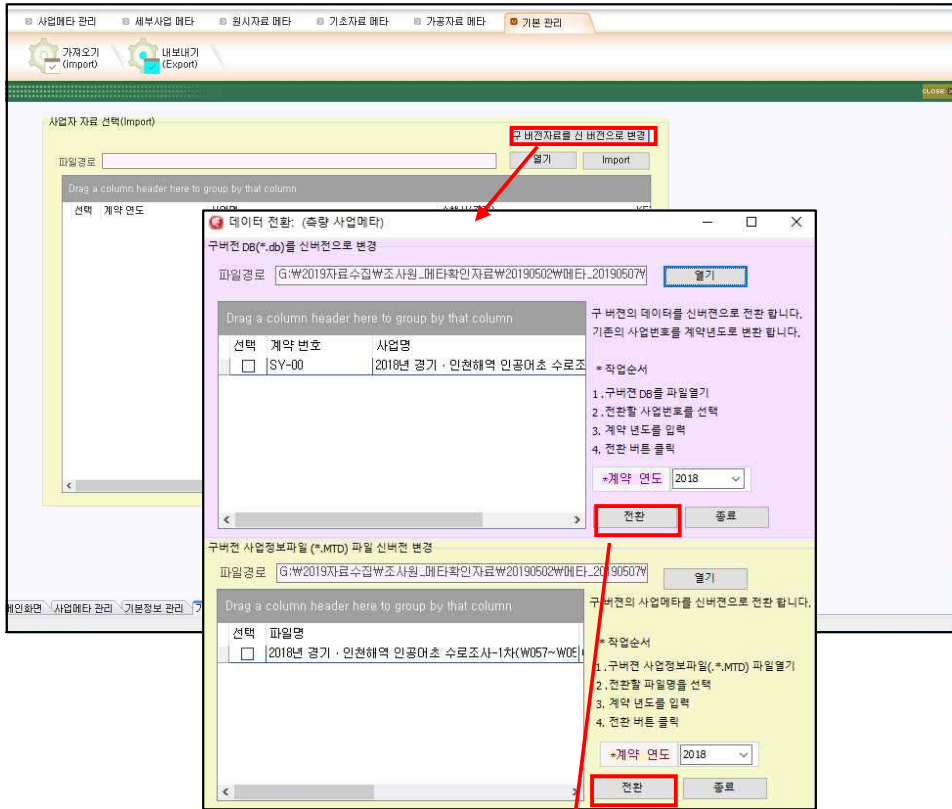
사업메타 관리 세부사업 메타 원시자료 메타 기초자료 메타 가공자료 메타 기본 관리

가져오기 (Import) 내보내기 (Export)

CLOSE

사업자 자료 선택(Import)

구 버전자료를 신 버전으로 변경

파일경로

열기 Import

Drag a column header here to group by that column

선택 계약 연도

데이터 전환: (측량 사업메타)

구버전 DB(*.db)를 신버전으로 변경

파일경로 G:₩2019자료수집₩조사원_메타확인자료₩20190502₩메타_20190507₩

열기

Drag a column header here to group by that column

| 선택 | 계약 번호 | 사업명 |
|---|---|---|
| ☐ | SY-00 | 2018년 경기 · 인천해역 인공어초 수로조 |

구 버전의 데이터를 신버전으로 전환 합니다. 기존의 사업번호를 계약년도로 변환 합니다.

* 작업순서

1. 구버전 DB를 파일열기
2. 전환할 사업번호를 선택
3. 계약 년도를 입력
4. 전환 버튼 클릭

*계약 연도 2018

전환 종료

구버전 사업정보파일 (*.MTD) 파일 신버전 변경

파일경로 G:₩2019자료수집₩조사원_메타확인자료₩20190502₩메타_20190507₩

열기

Drag a column header here to group by that column

| 선택 | 파일명 |
|---|---|
| ☐ | 2018년 경기 · 인천해역 인공어초 수로조사-1차(₩057~₩05 |

구버전의 사업메타를 신버전으로 전환 합니다.

* 작업순서

1. 구버전 사업정보파일(.*.MTD) 파일열기
2. 전환할 파일명을 선택
3. 계약 년도를 입력
4. 전환 버튼 클릭

*계약 연도 2018

전환 종료

메인화면 사업메타 관리 기본정보 관리